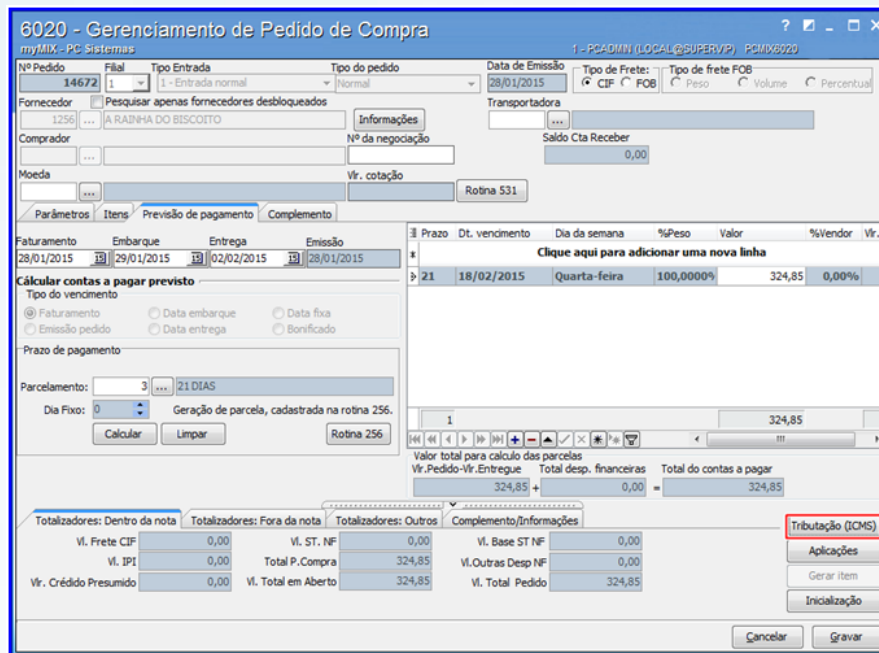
6020 - Gerenciamento de Pedido de Compra
myMIX - PC Sistemas
1 - PCADMIN (LOCAL@SUPERVP) PCMX6020
? _ □ X

Nº Pedido 14672
Filial 1
Tipo Entrada 1 - Entrada normal
Tipo do pedido Normal
Data de Emissão 28/01/2015
Tipo de Frete: CIF FOB
Tipo de frete FOB Peso Volume Percentual

Fornecedor 1256 ... A RAINHA DO BISCOITO
Pesquisar apenas fornecedores desbloqueados
Informações
Transportadora ...

Comprador ...
Nº da negociação
Saldo Cta Receber 0,00

Moeda ...
Vlr. cotação
Rotina 531

Parâmetros | Itens | Previsão de pagamento | Complemento

Faturamento 28/01/2015
Embarque 29/01/2015
Entrega 02/02/2015
Emissão 28/01/2015

Cálcular contas a pagar previsto
Tipo do vencimento
Faturamento | Data embarque | Data fixa
Emissão pedido | Data entrega | Bonificado

Prazo de pagamento
Parcelamento: 3 ... 21 DIAS
Dia Fixo: 0 Geração de parcela, cadastrada na rotina 256.
Calcular | Limpar | Rotina 256

| Prazo | Dt. vencimento | Dia da semana | %Peso | Valor | %Vendor | Vlr. |
|---|---|---|---|---|---|---|
| Clique aqui para adicionar uma nova linha | | | | | | |
| 21 | 18/02/2015 | Quarta-feira | 100,0000% | 324,85 | 0,00% | |
| 1 | | | | 324,85 | | |

Valor total para calculo das parcelas
Vlr.Pedido-Vlr.Entregue 324,85 + Total desp. financeiras 0,00 = Total do contas a pagar 324,85

Totalizadores: Dentro da nota | Totalizadores: Fora da nota | Totalizadores: Outros | Complemento/Informações

Vl. Frete CIF 0,00
Vl. IPI 0,00
Vlr. Crédito Presumido 0,00
Vl. ST. NF 0,00
Total P.Compra 324,85
Vl. Total em Aberto 324,85
Vl. Base ST NF 0,00
Vl.Outras Desp NF 0,00
Vl. Total Pedido 324,85

Tributação (ICMS)
Aplicações
Gerar item
Inicialização

Cancelar
Gravar